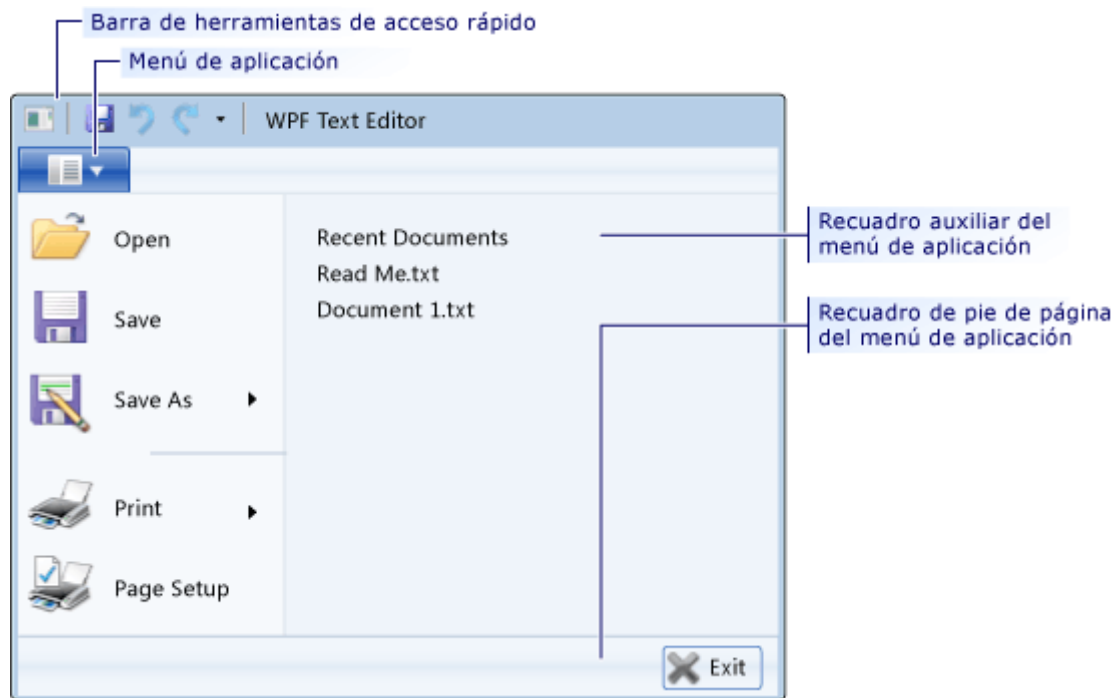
Barra de herramientas de acceso rápido

Menú de aplicación

WPF Text Editor

Open

Save

Save As

Print

Page Setup

Recent Documents

Read Me.txt

Document 1.txt

Recuadro auxiliar del menú de aplicación

Recuadro de pie de página del menú de aplicación

Exit